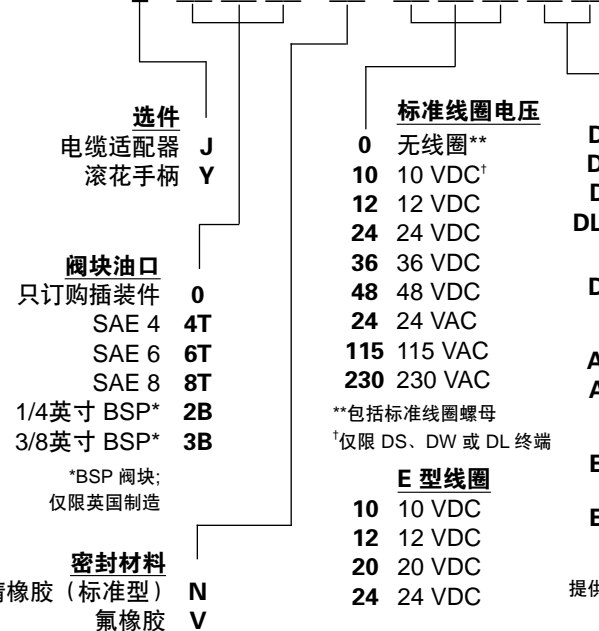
选件
电缆适配器 J
滚花手柄 Y

阀块油口
只订购插装件 0
SAE 4 4T
SAE 6 6T
SAE 8 8T
1/4英寸 BSP* 2B
3/8英寸 BSP* 3B

*BSP 阀块;
仅限英国制造

密封材料
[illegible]橡胶（标准型） N
氟橡胶 V

标准线圈电压
0 无线圈**
10 10 VDC†
12 12 VDC
24 24 VDC
36 36 VDC
48 48 VDC
24 24 VAC
115 115 VAC
230 230 VAC

**包括标准线圈螺母
†仅限 DS、DW 或 DL 终端

E 型线圈
10 10 VDC
12 12 VDC
20 20 VDC
24 24 VDC

D
D
D
DL
D
A
A
E
E
提供